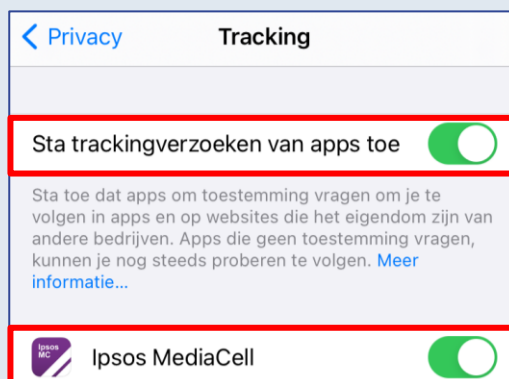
Privacy

Tracking

Sta trackingverzoeken van apps toe

Sta toe dat apps om toestemming vragen om je te volgen in apps en op websites die het eigendom zijn van andere bedrijven. Apps die geen toestemming vragen, kunnen je nog steeds proberen te volgen. Meer informatie...

Ipsos MC

Ipsos MediaCell